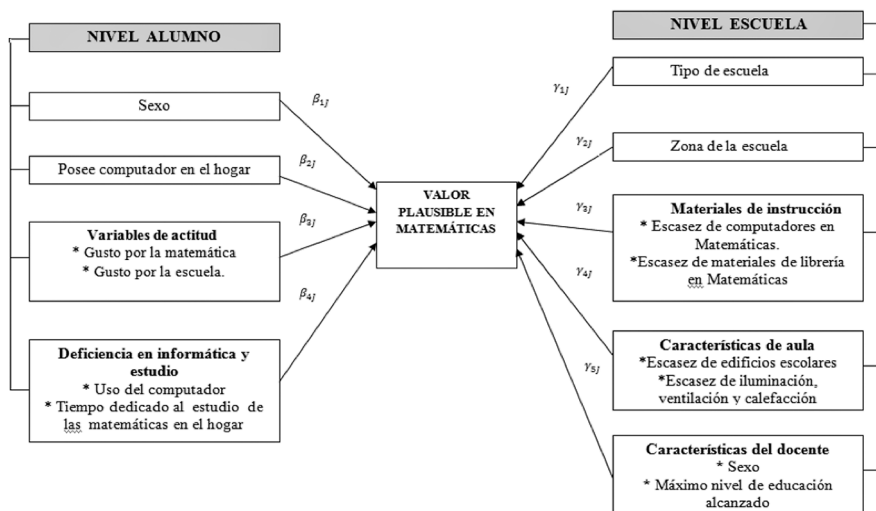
NIVEL ALUMNO

Sexo

Posee computador en el hogar

Variables de actitud
* Gusto por la matemática
* Gusto por la escuela.

Deficiencia en informática y estudio
* Uso del computador
* Tiempo dedicado al estudio de las matemáticas en el hogar

$\beta_{1J}$

$\beta_{2J}$

$\beta_{3J}$

$\beta_{4J}$

VALOR PLAUSIBLE EN MATEMÁTICAS

$\gamma_{1J}$

$\gamma_{2J}$

$\gamma_{3J}$

$\gamma_{4J}$

$\gamma_{5J}$

NIVEL ESCUELA

Tipo de escuela

Zona de la escuela

Materiales de instrucción
* Escasez de computadores en Matemáticas.
*Escasez de materiales de librería en Matemáticas

Características de aula
*Escasez de edificios escolares
*Escasez de iluminación, ventilación y calefacción

Características del docente
* Sexo
* Máximo nivel de educación alcanzado